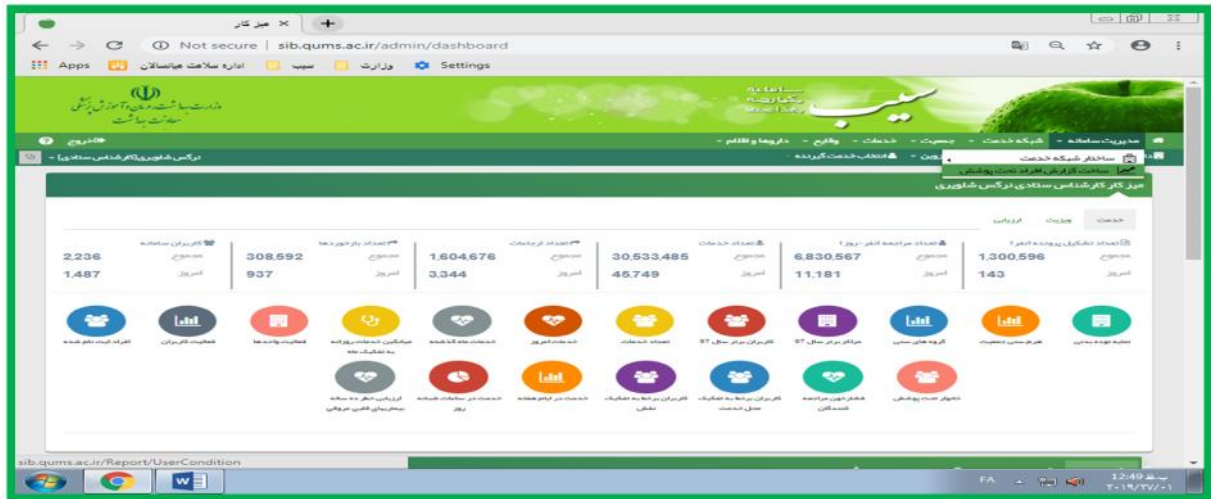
میز کار ×

Not secure | sib.qums.ac.ir/admin/dashboard

Apps | اداره سلامت میانسالان | سیب | وزارت | Settings

وزارت بهداشت، درمان و آموزش پزشکی
معاونت بهداشت

سامانه یکپارچه بهداشت
سیب

مدیریت سامانه • شبکه خدمت • جمعیت • خدمات • وقایع • داروها و اقلام •
خروج

ساختار شبکه خدمت
ساخت گزارش افراد تحت پوشش

انتخاب خدمت گیرنده

نرگس شاویری(کارشناس ستادی)

میز کار کارشناس ستادی نرگس شاویری

خدمت | چیدمان | ارزیابی

| تعداد تشکیل پرونده (نفر) | تعداد مراجعه (نفر - روز) | تعداد خدمات | تعداد ارجاعات | تعداد بازخوردها | کاربران سامانه |
|---|---|---|---|---|---|
| مجموع 1,300,596 | مجموع 6,830,567 | مجموع 30,533,485 | مجموع 1,604,676 | مجموع 308,592 | مجموع 2,236 |
| امروز 143 | امروز 11,181 | امروز 45,749 | امروز 3,344 | امروز 937 | امروز 1,487 |

تعداد خانوار | هرم سنی جمعیت | گروه های سنی | مراکز برتر سال 97 | کاربران برتر سال 97 | تعداد خدمات | خدمات امروز | خدمات ماه گذشته | میانگین خدمات روزانه به تفکیک ماه | فعالیت واحدها | فعالیت کاربران | افراد ثبت نام شده

داشبورد تحت پوشش | شاخص های مراجعه کنندگان | کاربران برحسب تفکیک محل خدمت | کاربران برحسب تفکیک نقش | خدمت در ایام هفته | خدمت در ساعات شبانه روز | ارزیابی خطر ده ساله بیماری های قلبی عروقی

sib.qums.ac.ir/Report/UserCondition

FA 12:49